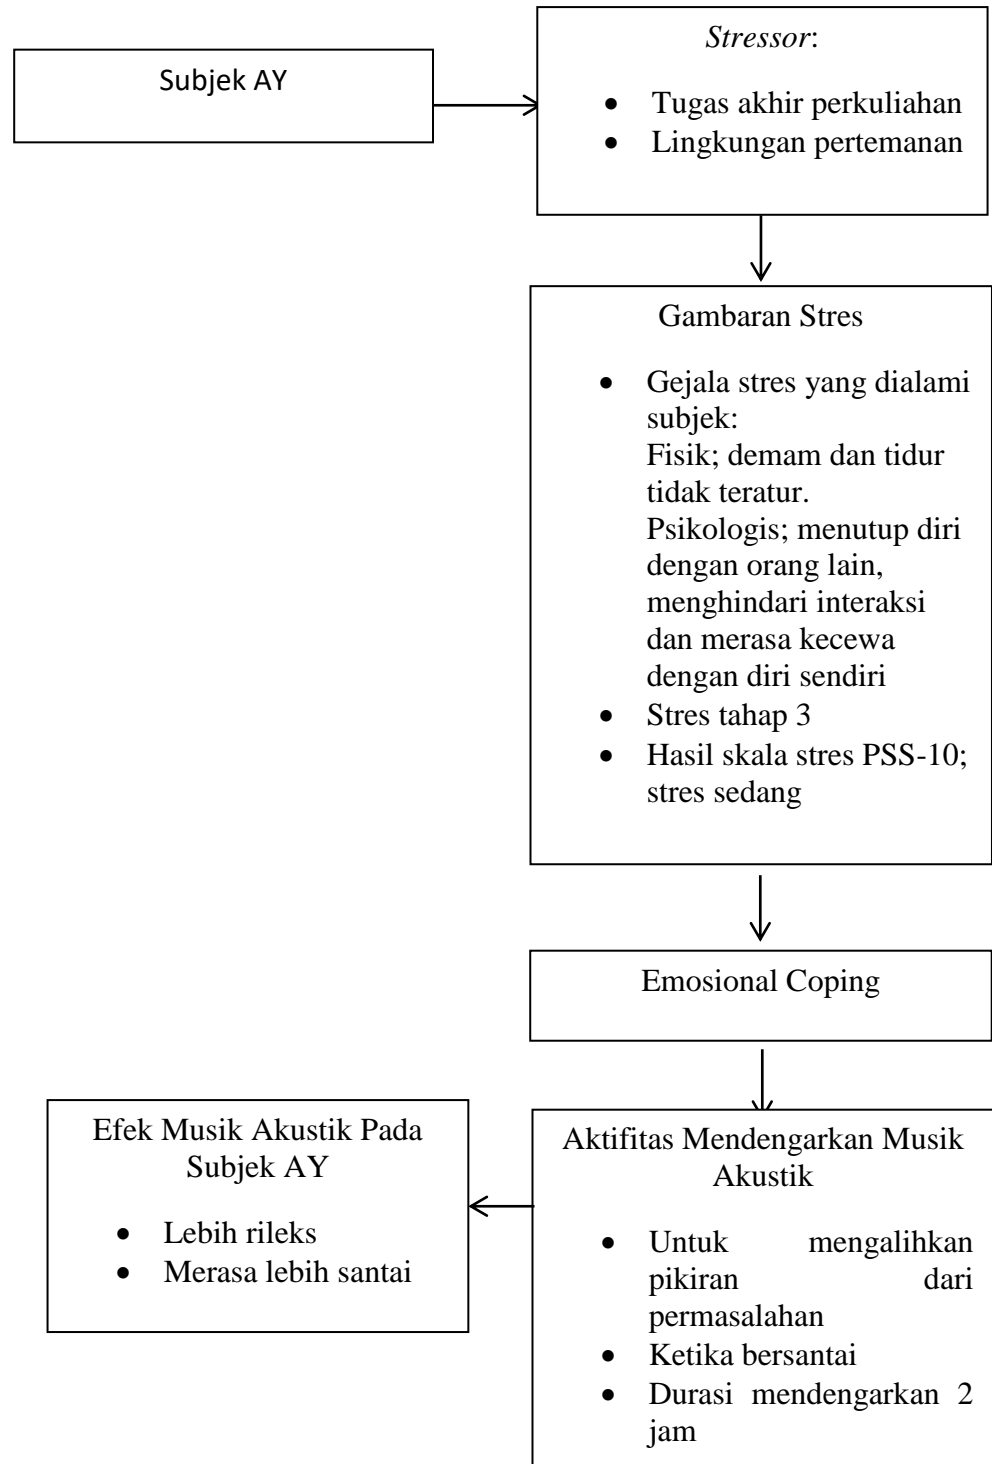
Subjek AY

*Stressor*:

- Tugas akhir perkuliahan
- Lingkungan pertemanan

Gambaran Stres

- Gejala stres yang dialami subjek:
Fisik; demam dan tidur tidak teratur.
Psikologis; menutup diri dengan orang lain, menghindari interaksi dan merasa kecewa dengan diri sendiri
- Stres tahap 3
- Hasil skala stres PSS-10; stres sedang

Emosional Coping

Aktifitas Mendengarkan Musik Akustik

- Untuk mengalihkan pikiran dari permasalahan
- Ketika bersantai
- Durasi mendengarkan 2 jam

Efek Musik Akustik Pada Subjek AY

- Lebih rileks
- Merasa lebih santai